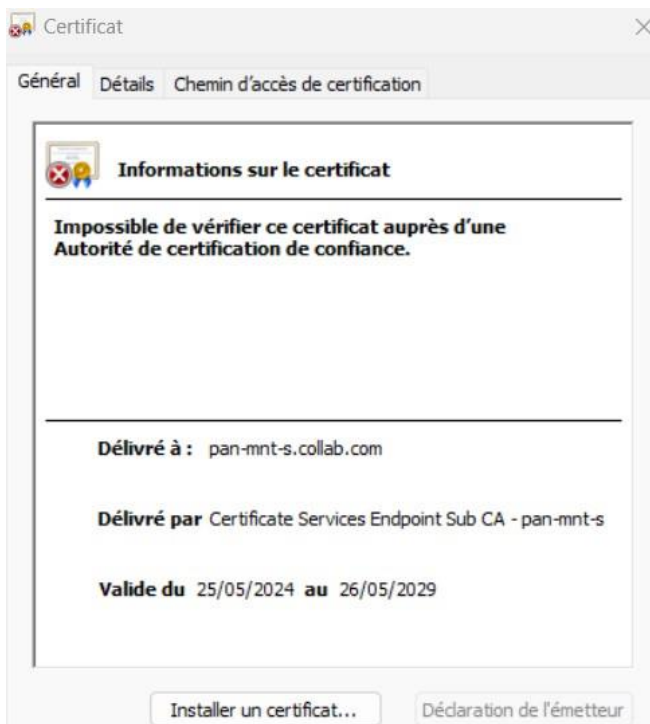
Certificat

Général Détails Chemin d'accès de certification

Informations sur le certificat

Impossible de vérifier ce certificat auprès d'une Autorité de certification de confiance.

Délivré à : pan-mnt-s.collab.com

Délivré par Certificate Services Endpoint Sub CA - pan-mnt-s

Valide du 25/05/2024 au 26/05/2029

Installer un certificat... Déclaration de l'émetteur